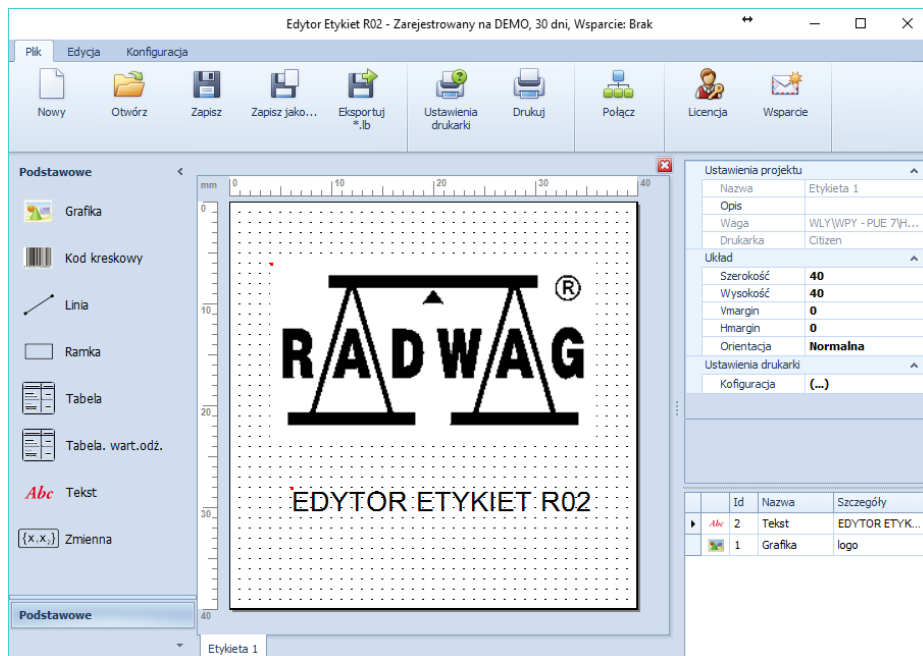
Edytor Etykiet R02 - Zarejestrowany na DEMO, 30 dni, Wsparcie: Brak

Plik Edycja Konfiguracja

Nowy Otwórz Zapisz Zapisz jako... Eksportuj *.lb Ustawienia drukarki Drukuj Połącz Licencja Wsparcie

Podstawowe

Grafika
Kod kreskowy
Linia
Ramka
Tabela
Tabela. wart.odż.
Abc Tekst
$\{x,x_i\}$ Zmienna

Podstawowe

mm 0 10 20 30 40

0 10 20 30 40

RADWAG ®

EDYTOR ETYKIET R02

Etykieta 1

Ustawienia projektu

| | |
|---|---|
| Nazwa | Etykieta 1 |
| Opis | |
| Waga | WLY\WPY - PUE 7\H... |
| Drukarka | Citizen |

Układ

| | |
|---|---|
| Szerokość | 40 |
| Wysokość | 40 |
| Vmargin | 0 |
| Hmargin | 0 |
| Orientacja | Normalna |

Ustawienia drukarki

| | |
|---|---|
| Kofiguracja | (...) |

| | Id | Nazwa | Szczegóły |
|---|---|---|---|
| Abc | 2 | Tekst | EDYTOR ETYK... |
| | 1 | Grafika | logo |